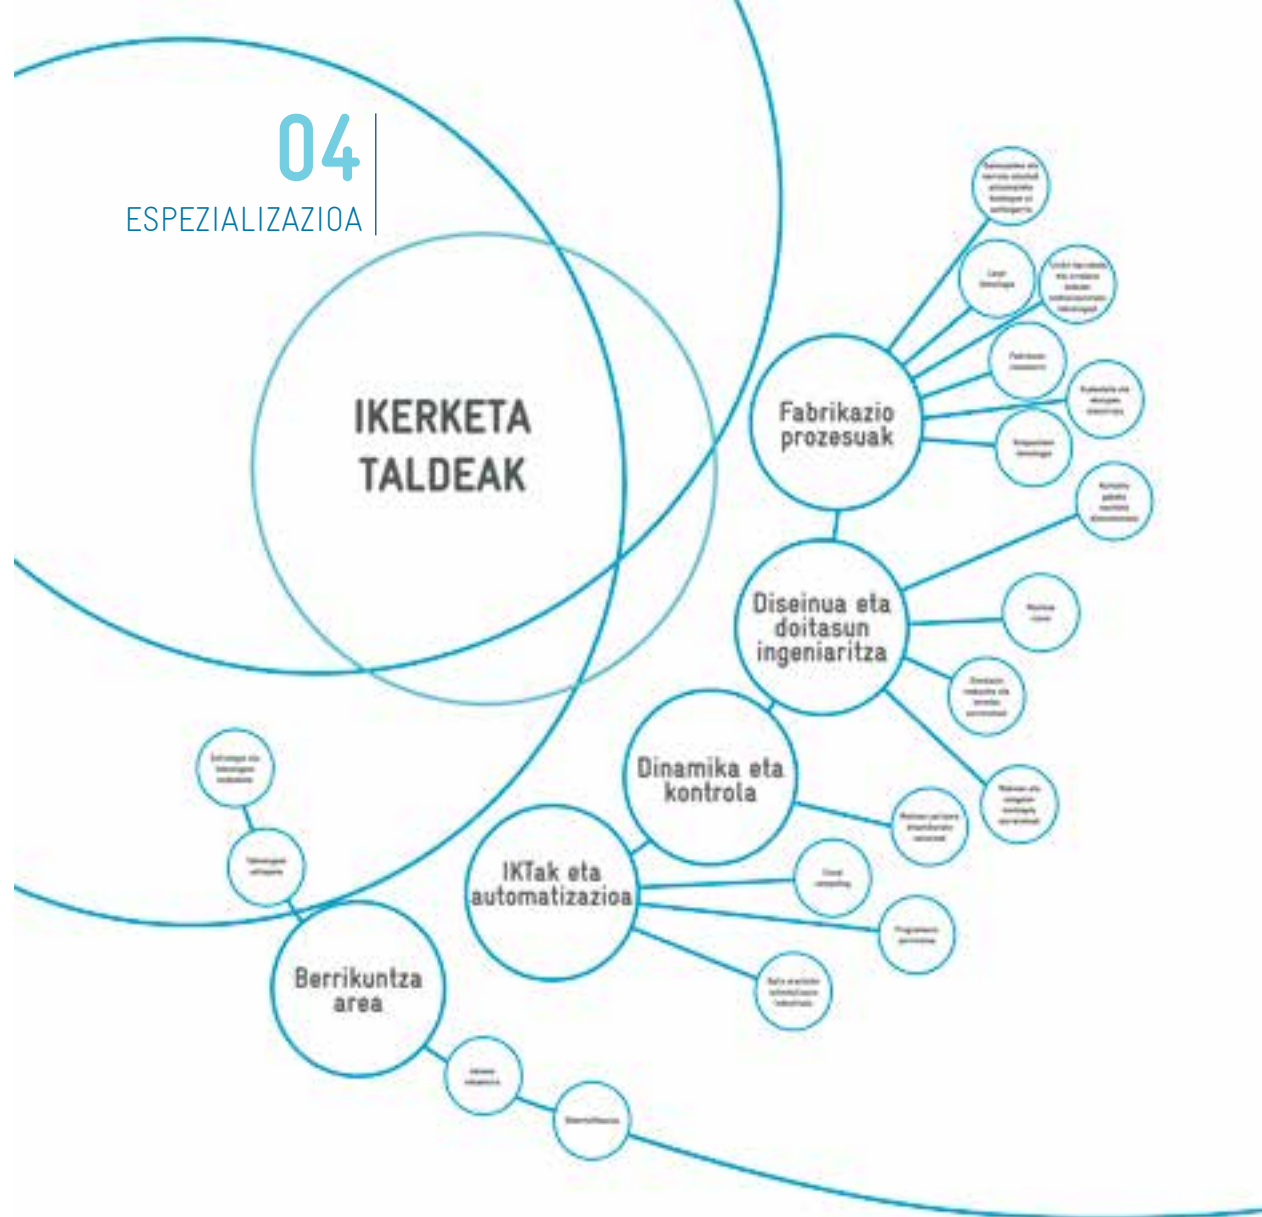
04
ESPEZIALIZAZIOA

IKERKETA TALDEAK

Fabrikazio prozesuak

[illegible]

Laser teknologia

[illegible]

Fabrikazio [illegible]

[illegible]

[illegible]

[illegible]

Diseinua eta doitasun ingeniaritza

Mekanika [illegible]

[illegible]

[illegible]

Dinamika eta kontrola

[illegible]

IKTak eta automatizazioa

Cloud computing

Programazio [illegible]

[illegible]

Berrikuntza area

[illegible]

Teknologia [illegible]

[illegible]

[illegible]